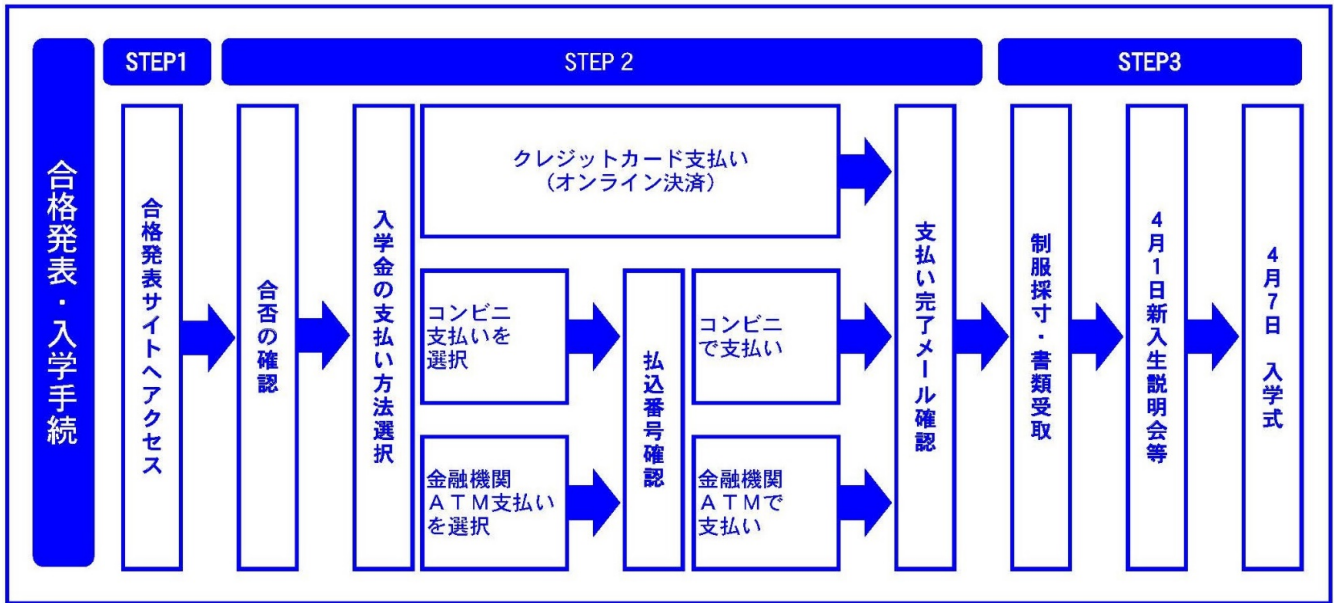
合格発表・入学手続

STEP1

合格発表サイトへアクセス

STEP 2

合否の確認

入学金の支払い方法選択

クレジットカード支払い
（オンライン決済）

コンビニ支払いを選択

払込番号確認

コンビニで支払い

金融機関ＡＴＭ支払いを選択

金融機関ＡＴＭで支払い

支払い完了メール確認

STEP3

制服採寸・書類受取

4月1日新入生説明会等

4月7日 入学式